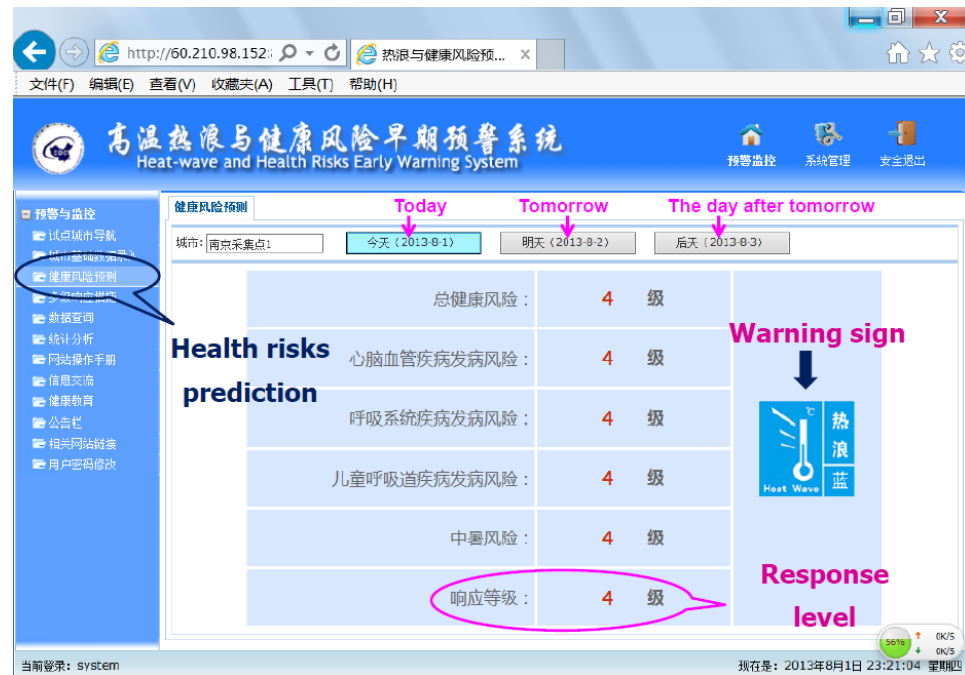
http://60.210.98.152: 热浪与健康风险预... ×

文件(F) 编辑(E) 查看(V) 收藏夹(A) 工具(T) 帮助(H)

CDC

高温热浪与健康风险早期预警系统
Heat-wave and Health Risks Early Warning System

预警监控 系统管理 安全退出

预警与监控
试点城市导航
城市基础数据录入
健康风险预测
多级响应措施
数据查询
统计分析
网站操作手册
信息交流
健康教育
公告栏
相关网站链接
用户密码修改

健康风险预测

Today Tomorrow The day after tomorrow

城市: 南京采集点1
今天（2013-8-1） 明天（2013-8-2） 后天（2013-8-3）

| 总健康风险： | 4 | 级 |
|---|---|---|
| 心脑血管疾病发病风险： | 4 | 级 |
| 呼吸系统疾病发病风险： | 4 | 级 |
| 儿童呼吸道疾病发病风险： | 4 | 级 |
| 中暑风险： | 4 | 级 |
| 响应等级： | 4 | 级 |

Health risks prediction

Warning sign

℃ 热 浪 蓝 Heat Wave

Response level

56% 0K/S 0K/S

当前登录：system
现在是：2013年8月1日 23:21:04 星期四